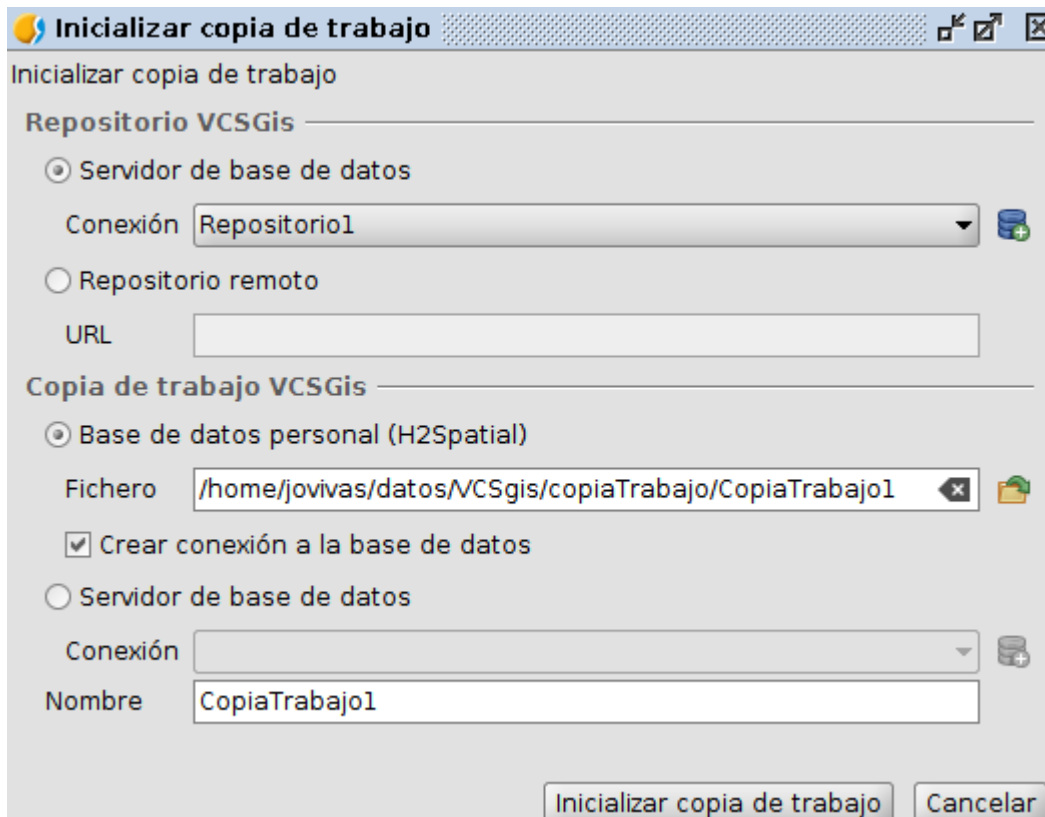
Inicializar copia de trabajo

Inicializar copia de trabajo

Repositorio VCSGis

Servidor de base de datos

Conexión Repositorio1

Repositorio remoto

URL

Copia de trabajo VCSGis

Base de datos personal (H2Spatial)

Fichero /home/jovivas/datos/VCSgis/copiaTrabajo/CopiaTrabajo1

Crear conexión a la base de datos

Servidor de base de datos

Conexión

Nombre CopiaTrabajo1

Inicializar copia de trabajo Cancelar